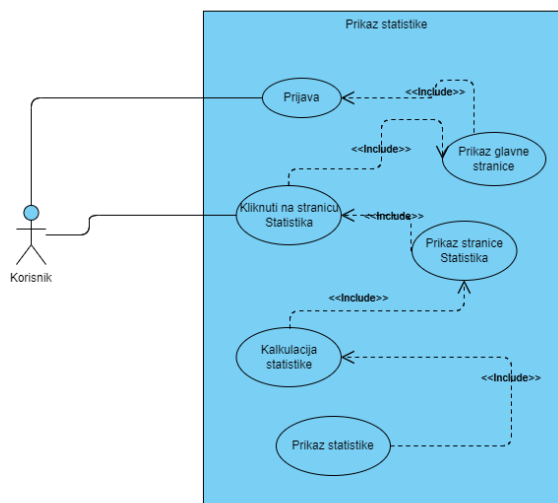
Prikaz statistike

Prijava

<<Include>>

Prikaz glavne stranice

<<Include>>

Kliknuti na stranicu Statistika

<<Include>>

Prikaz stranice Statistika

<<Include>>

Kalkulacija statistike

<<Include>>

Prikaz statistike

Korisnik